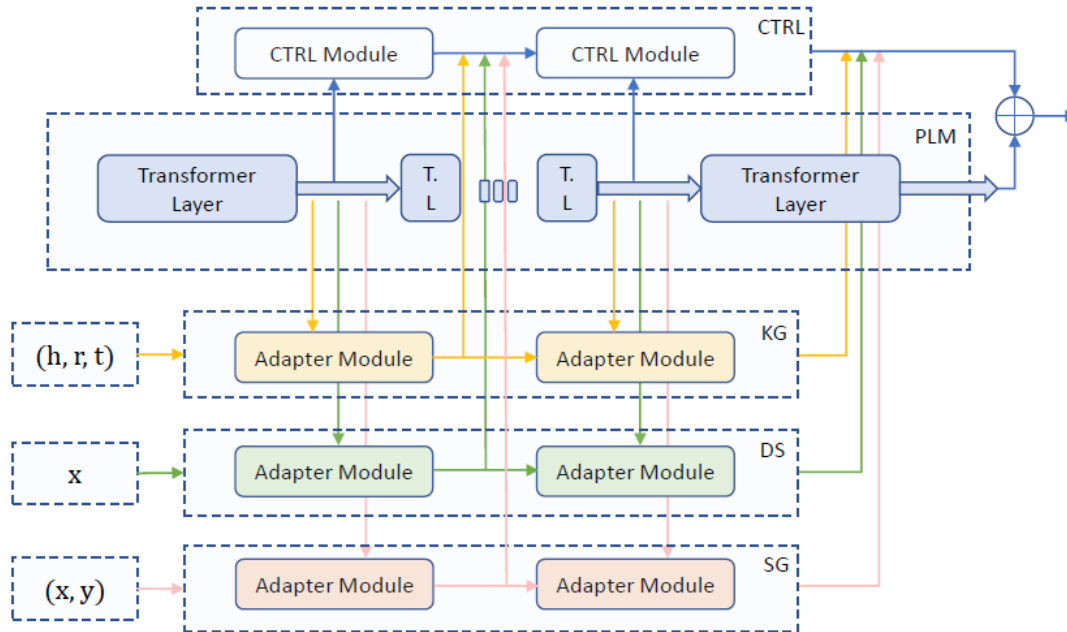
CTRL Module

CTRL Module

CTRL

PLM

Transformer Layer

T. L

T. L

Transformer Layer

(h, r, t)

Adapter Module

Adapter Module

KG

x

Adapter Module

Adapter Module

DS

(x, y)

Adapter Module

Adapter Module

SG